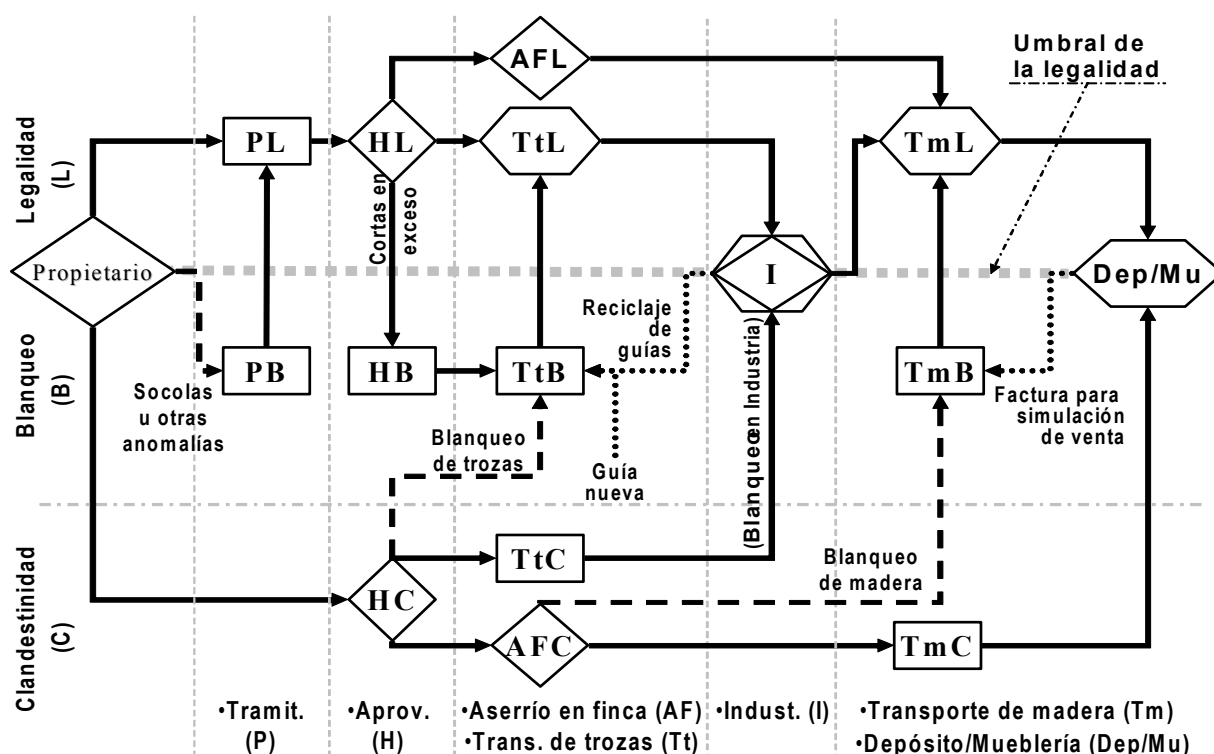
Legalidad (L)

Blanqueo (B)

Clandestinidad (C)

Umbral de la legalidad

AFL

PL

HL

TtL

TmL

Cortas en exceso

Propietario

I

Dep/Mu

Reciclaje de guías

PB

HB

TtB

TmB

Socolas u otras anomalías

Blanqueo de trozas

Guía nueva

(Blanqueo en Industria)

Factura para simulación de venta

TtC

Blanqueo de madera

HC

AFC

TmC

•Tramit. (P)

•Aprov. (H)

•Aserrío en finca (AF)
•Trans. de trozas (Tt)

•Indust. (I)

•Transporte de madera (Tm)
•Depósito/Mueblería (Dep/Mu)